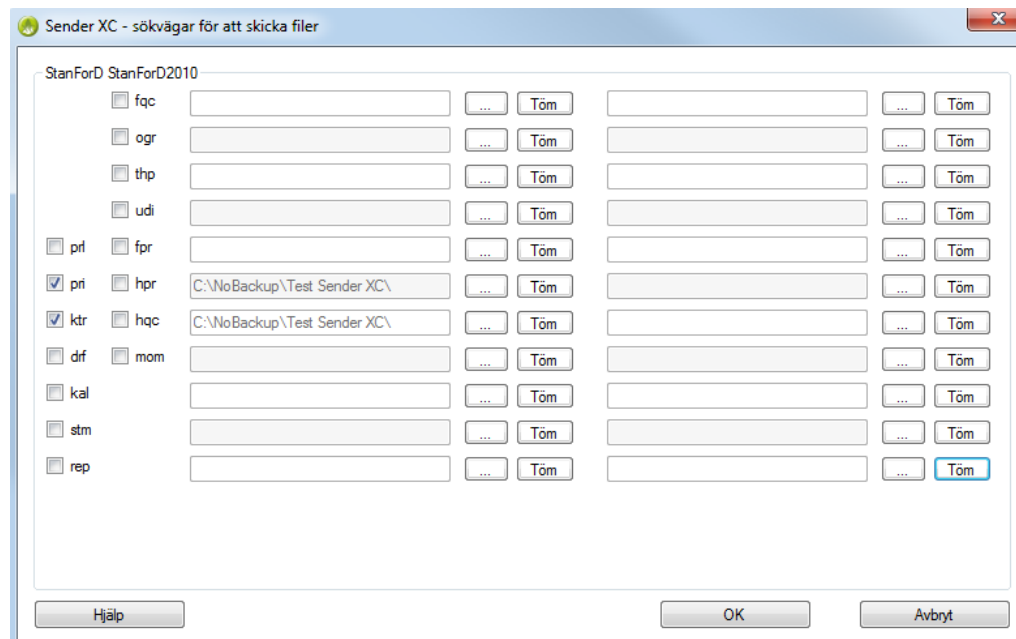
Sender XC - sökvägar för att skicka filer

StanForD StanForD2010

fqc ... Töm ... Töm
ogr ... Töm ... Töm
thp ... Töm ... Töm
udi ... Töm ... Töm
prl fpr ... Töm ... Töm
pri hpr C:\NoBackup\Test Sender XC\ ... Töm ... Töm
ktr hqc C:\NoBackup\Test Sender XC\ ... Töm ... Töm
drf mom ... Töm ... Töm
kal ... Töm ... Töm
stm ... Töm ... Töm
rep ... Töm ... Töm

Hjälp
OK
Avbryt